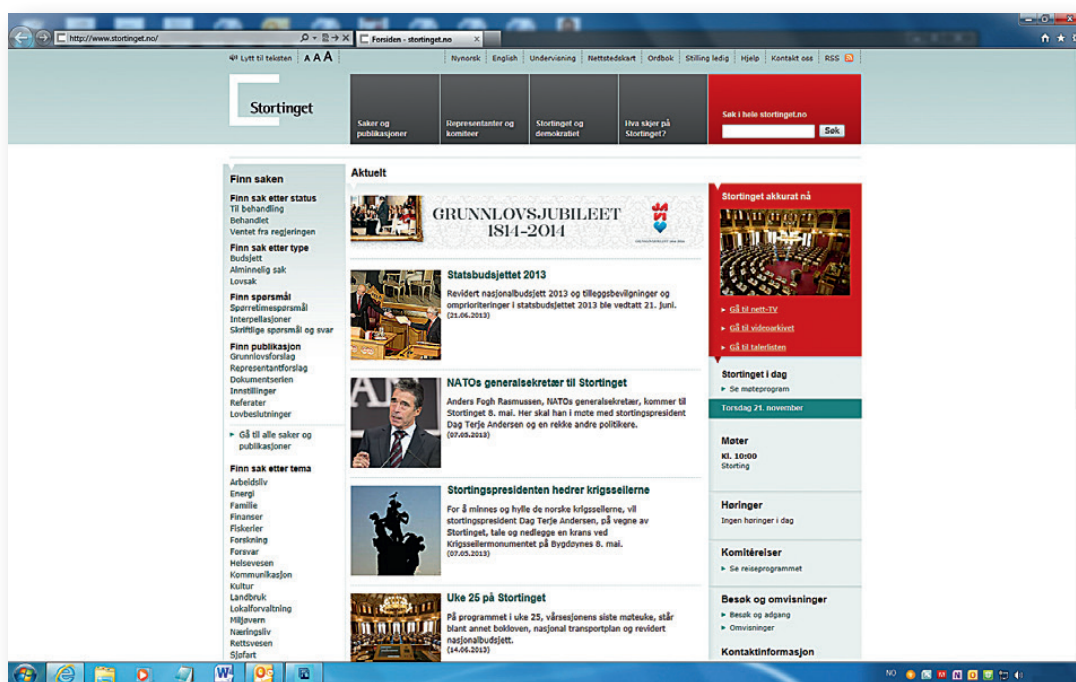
http://www.stortinget.no/
Forsiden - stortinget.no

Lytt til teksten AAA
Nynorsk English Undervisning Nettstedskart Ordbok Stilling ledig Hjelp Kontakt oss RSS

Stortinget

Saker og publikasjoner
Representanter og komiteer
Stortinget og demokratiet
Hva skjer på Stortinget?

Søk i hele stortinget.no
Søk

Finn saken
Finn sak etter status
Til behandling
Behandlet
Ventet fra regjeringen
Finn sak etter type
Budsjett
Alminnelig sak
Lovsak
Finn spørsmål
Spørretimespørsmål
Interpellasjoner
Skriftlige spørsmål og svar
Finn publikasjon
Grunnlovsforslag
Representantforslag
Dokumentserien
Innstillinger
Referater
Lovbeslutninger
Gå til alle saker og publikasjoner
Finn sak etter tema
Arbeidsliv
Energi
Familie
Finanser
Fiskerier
Forskning
Forsvar
Helsevesen
Kommunikasjon
Kultur
Landbruk
Lokalforvaltning
Miljøvern
Næringsliv
Rettsvesen
Sjøfart

Aktuelt

GRUNNLOVSJUBILEET 1814–2014

Statsbudsjettet 2013
Revidert nasjonalbudsjett 2013 og tilleggsbevilgninger og omprioriteringer i statsbudsjettet 2013 ble vedtatt 21. juni.
(21.06.2013)

NATOs generalsekretær til Stortinget
Anders Fogh Rasmussen, NATOs generalsekretær, kommer til Stortinget 8. mai. Her skal han i møte med stortingspresident Dag Terje Andersen og en rekke andre politikere.
(07.05.2013)

Stortingspresidenten hedrer krigsseilerne
For å minnes og hylle de norske krigsseilerne, vil stortingspresident Dag Terje Andersen, på vegne av Stortinget, tale og nedlegge en krans ved Krigsseilermonumentet på Bygdøynes 8. mai.
(07.05.2013)

Uke 25 på Stortinget
På programmet i uke 25, vårsesjonens siste møteuke, står blant annet bokloven, nasjonal transportplan og revidert nasjonalbudsjett.
(14.06.2013)

Stortinget akkurat nå
Gå til nett-TV
Gå til videoarkivet
Gå til talerlisten

Stortinget i dag
Se møteprogram
Torsdag 21. november

Møter
Kl. 10:00
Storting

Høringer
Ingen høringer i dag

Komitéreiser
Se reiseprogrammet

Besøk og omvisninger
Besøk og adgang
Omvisninger

Kontaktinformasjon

NO